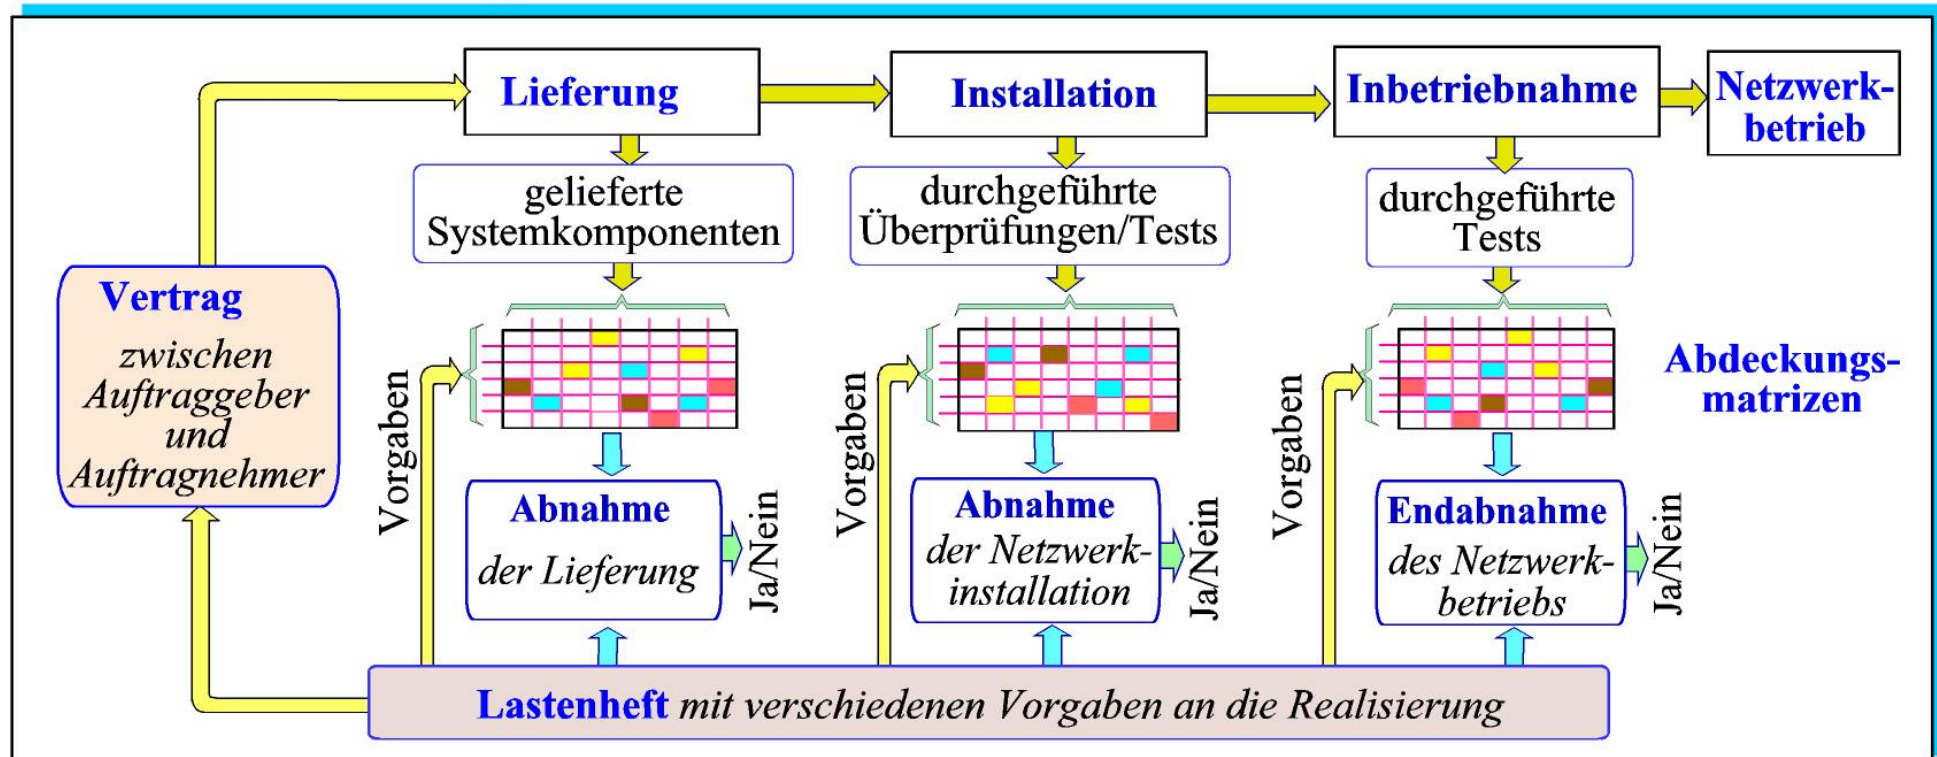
Lieferung

Installation

Inbetriebnahme

Netzwerkbetrieb

gelieferte Systemkomponenten

durchgeführte Überprüfungen/Tests

durchgeführte Tests

Vertrag

zwischen Auftraggeber und Auftragnehmer

Abdeckungsmatrizen

Vorgaben

Abnahme

der Lieferung

Ja/Nein

Vorgaben

Abnahme

der Netzwerkinstallation

Ja/Nein

Vorgaben

Endabnahme

des Netzwerkbetriebs

Ja/Nein

Lastenheft mit verschiedenen Vorgaben an die Realisierung